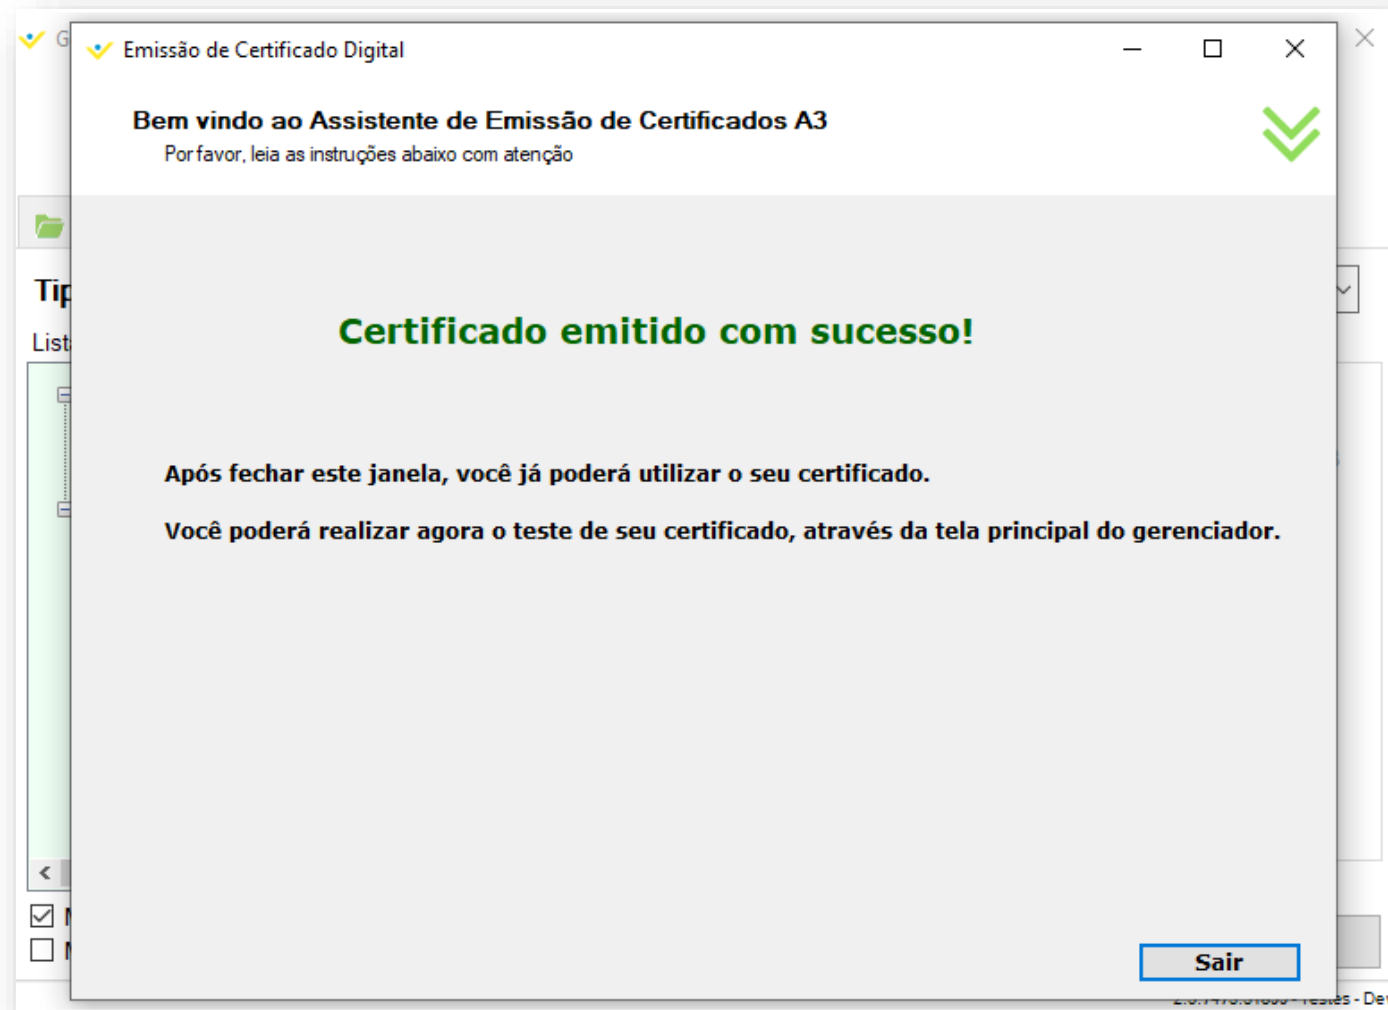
G

Tip

List

Emissão de Certificado Digital

Bem vindo ao Assistente de Emissão de Certificados A3

Por favor, leia as instruções abaixo com atenção

Certificado emitido com sucesso!

Após fechar este janela, você já poderá utilizar o seu certificado.

Você poderá realizar agora o teste de seu certificado, através da tela principal do gerenciador.

Sair

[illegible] Testes - De